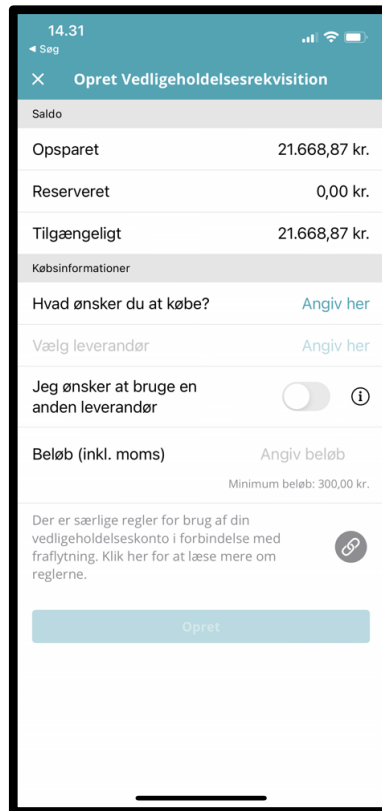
14.31
◂ Søg

× Opret Vedligeholdelsesrekvisition

Saldo

Opsparet 21.668,87 kr.

Reserveret 0,00 kr.

Tilgængeligt 21.668,87 kr.

Købsinformationer

Hvad ønsker du at købe? Angiv her

Vælg leverandør Angiv her

Jeg ønsker at bruge en anden leverandør ⓘ

Beløb (inkl. moms) Angiv beløb

Minimum beløb: 300,00 kr.

Der er særlige regler for brug af din vedligeholdelseskonto i forbindelse med fraflytning. Klik her for at læse mere om reglerne.

Opret